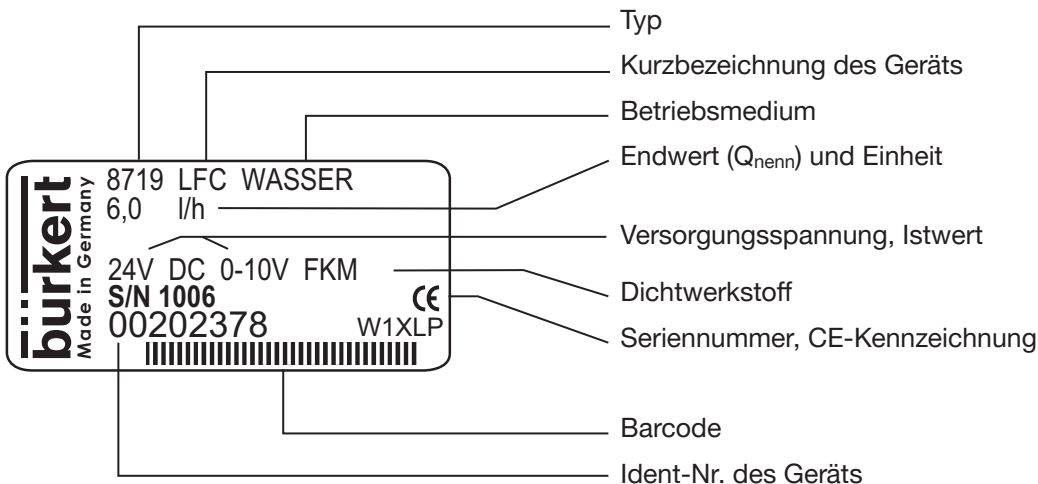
Typ

Kurzbezeichnung des Geräts

Betriebsmedium

Endwert ($Q_{nenn}$) und Einheit

Versorgungsspannung, Istwert

Dichtwerkstoff

Seriennummer, CE-Kennzeichnung

Barcode

Ident-Nr. des Geräts

bürkert
Made in Germany

8719 LFC WASSER
6,0 l/h
24V DC 0-10V FKM
S/N 1006
CE
00202378
W1XLP